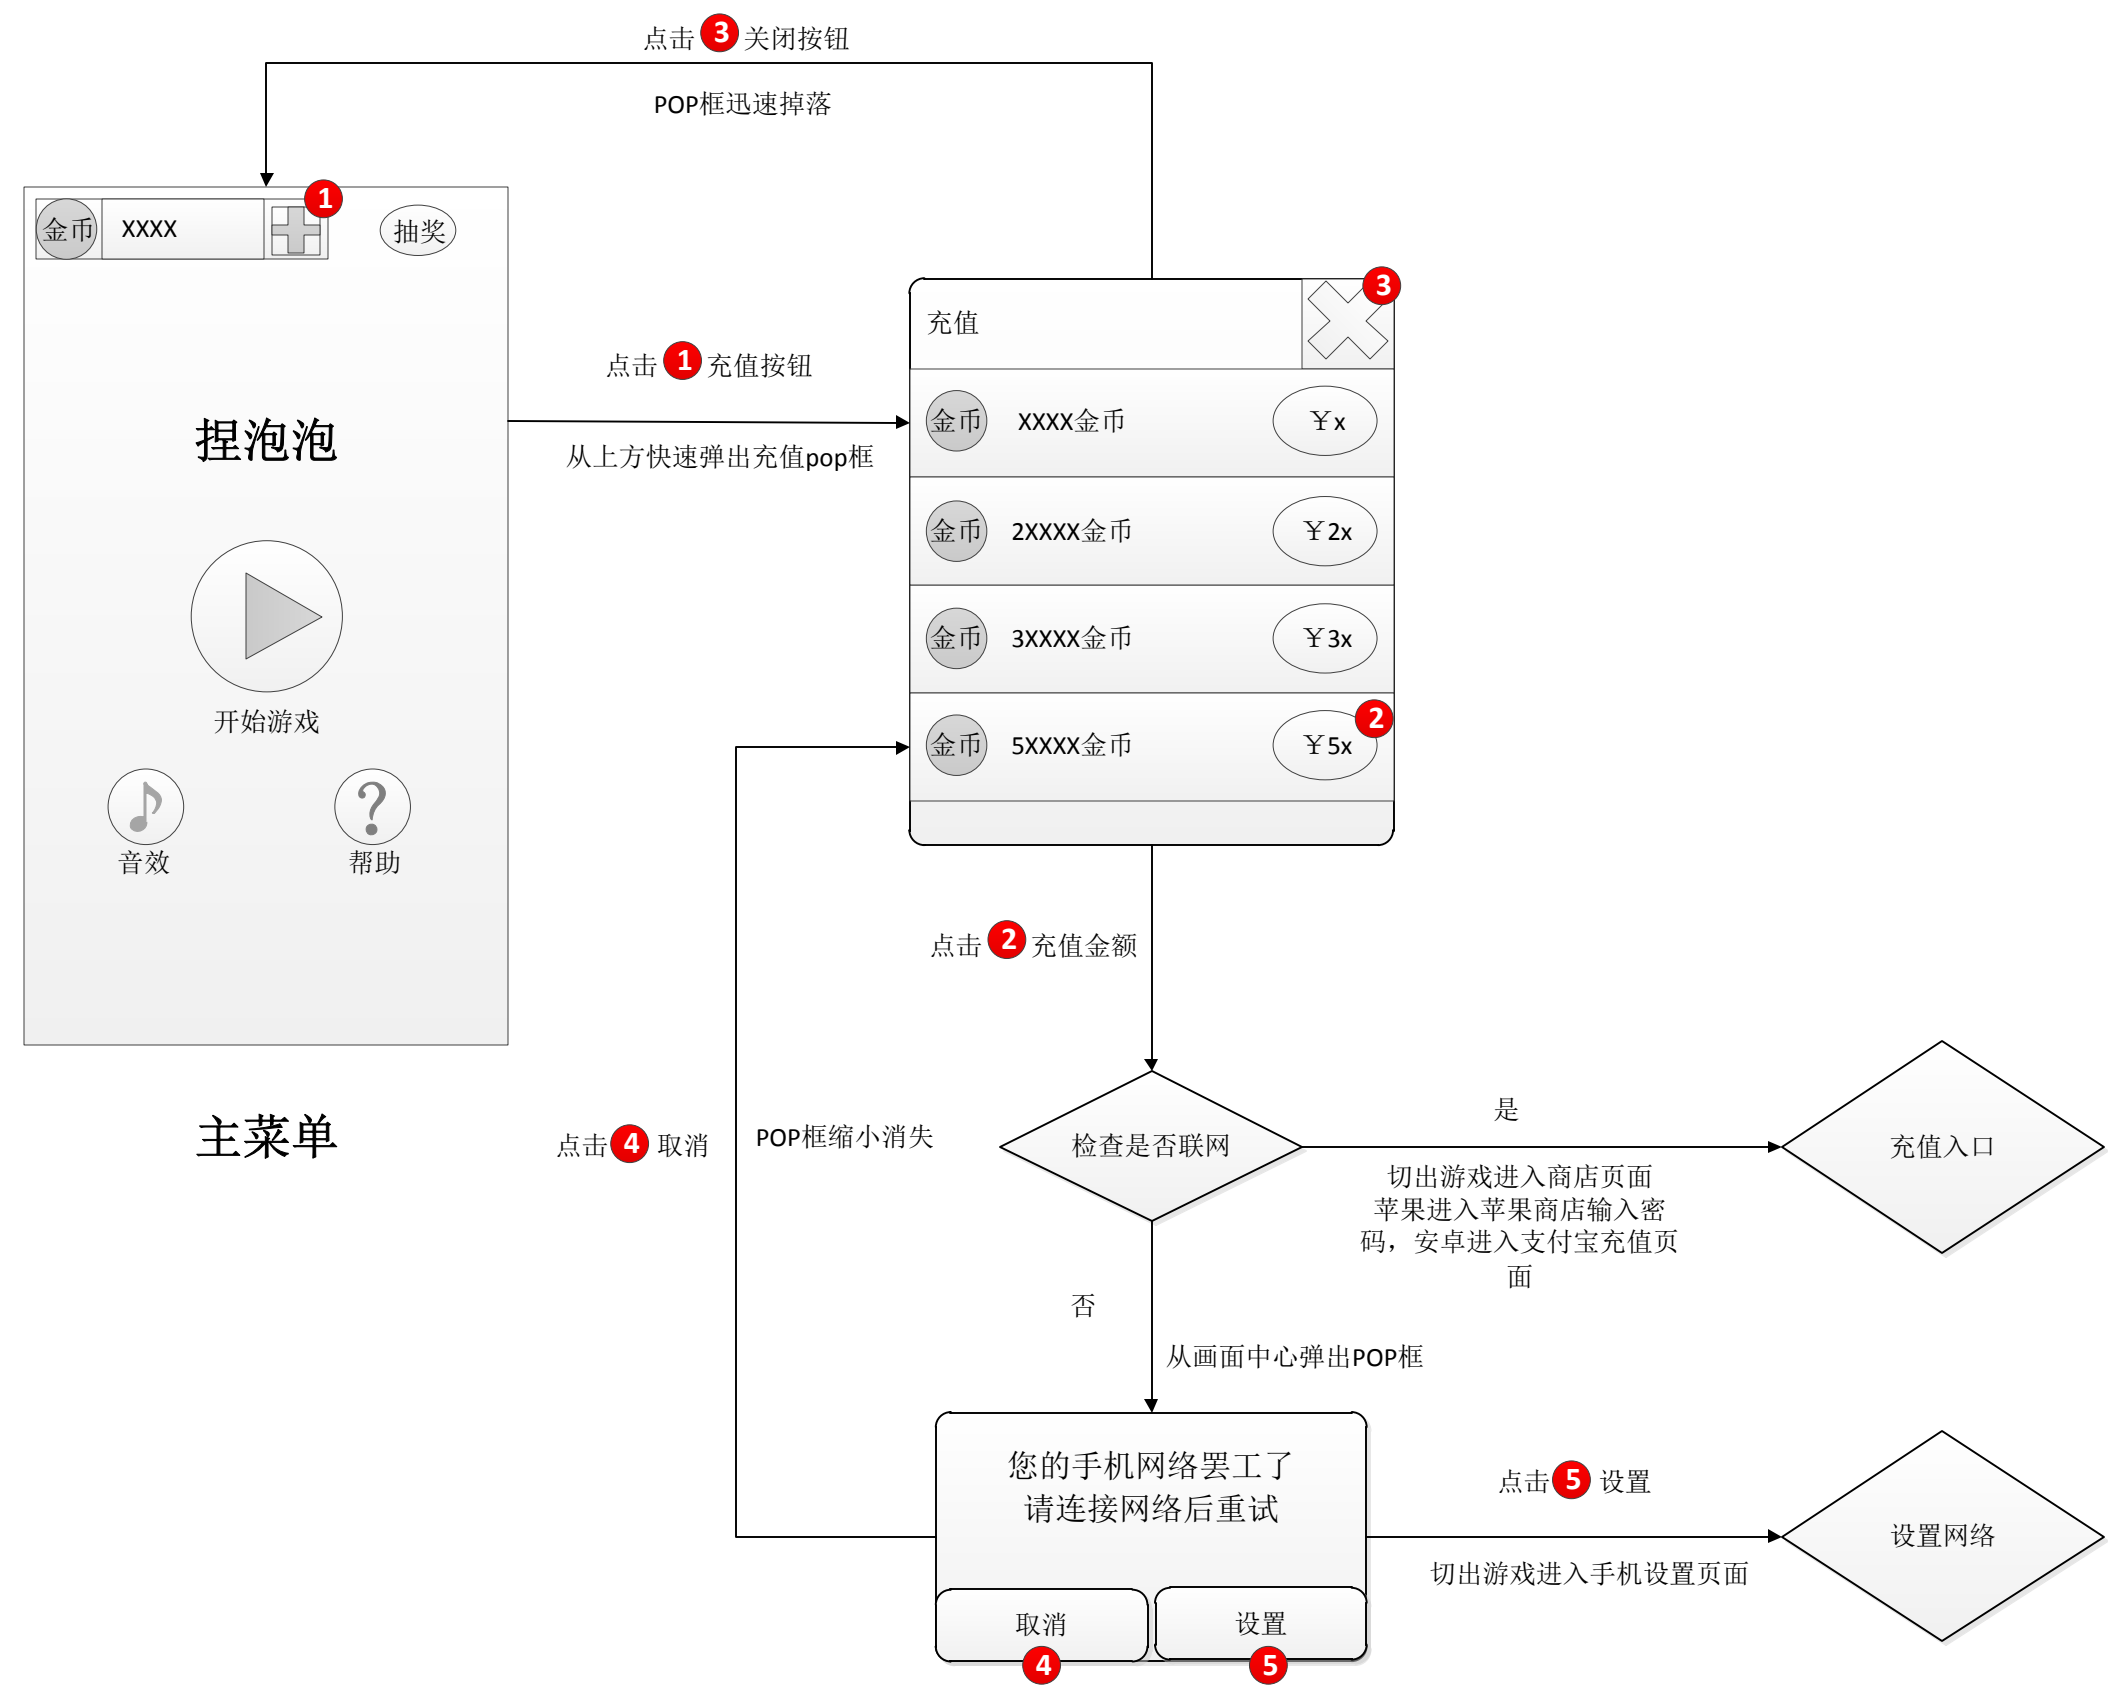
点击 3 关闭按钮

POP框迅速掉落

金币 XXXX 1 抽奖

捏泡泡

开始游戏

音效 帮助

主菜单

点击 1 充值按钮

从上方快速弹出充值pop框

充值 3

金币 XXXX金币 ￥x

金币 2XXXX金币 ￥2x

金币 3XXXX金币 ￥3x

金币 5XXXX金币 ￥5x 2

点击 2 充值金额

检查是否联网

是

充值入口

切出游戏进入商店页面苹果进入苹果商店输入密码，安卓进入支付宝充值页面

否

从画面中心弹出POP框

点击 4 取消

POP框缩小消失

您的手机网络罢工了
请连接网络后重试

取消 4 设置 5

点击 5 设置

切出游戏进入手机设置页面

设置网络